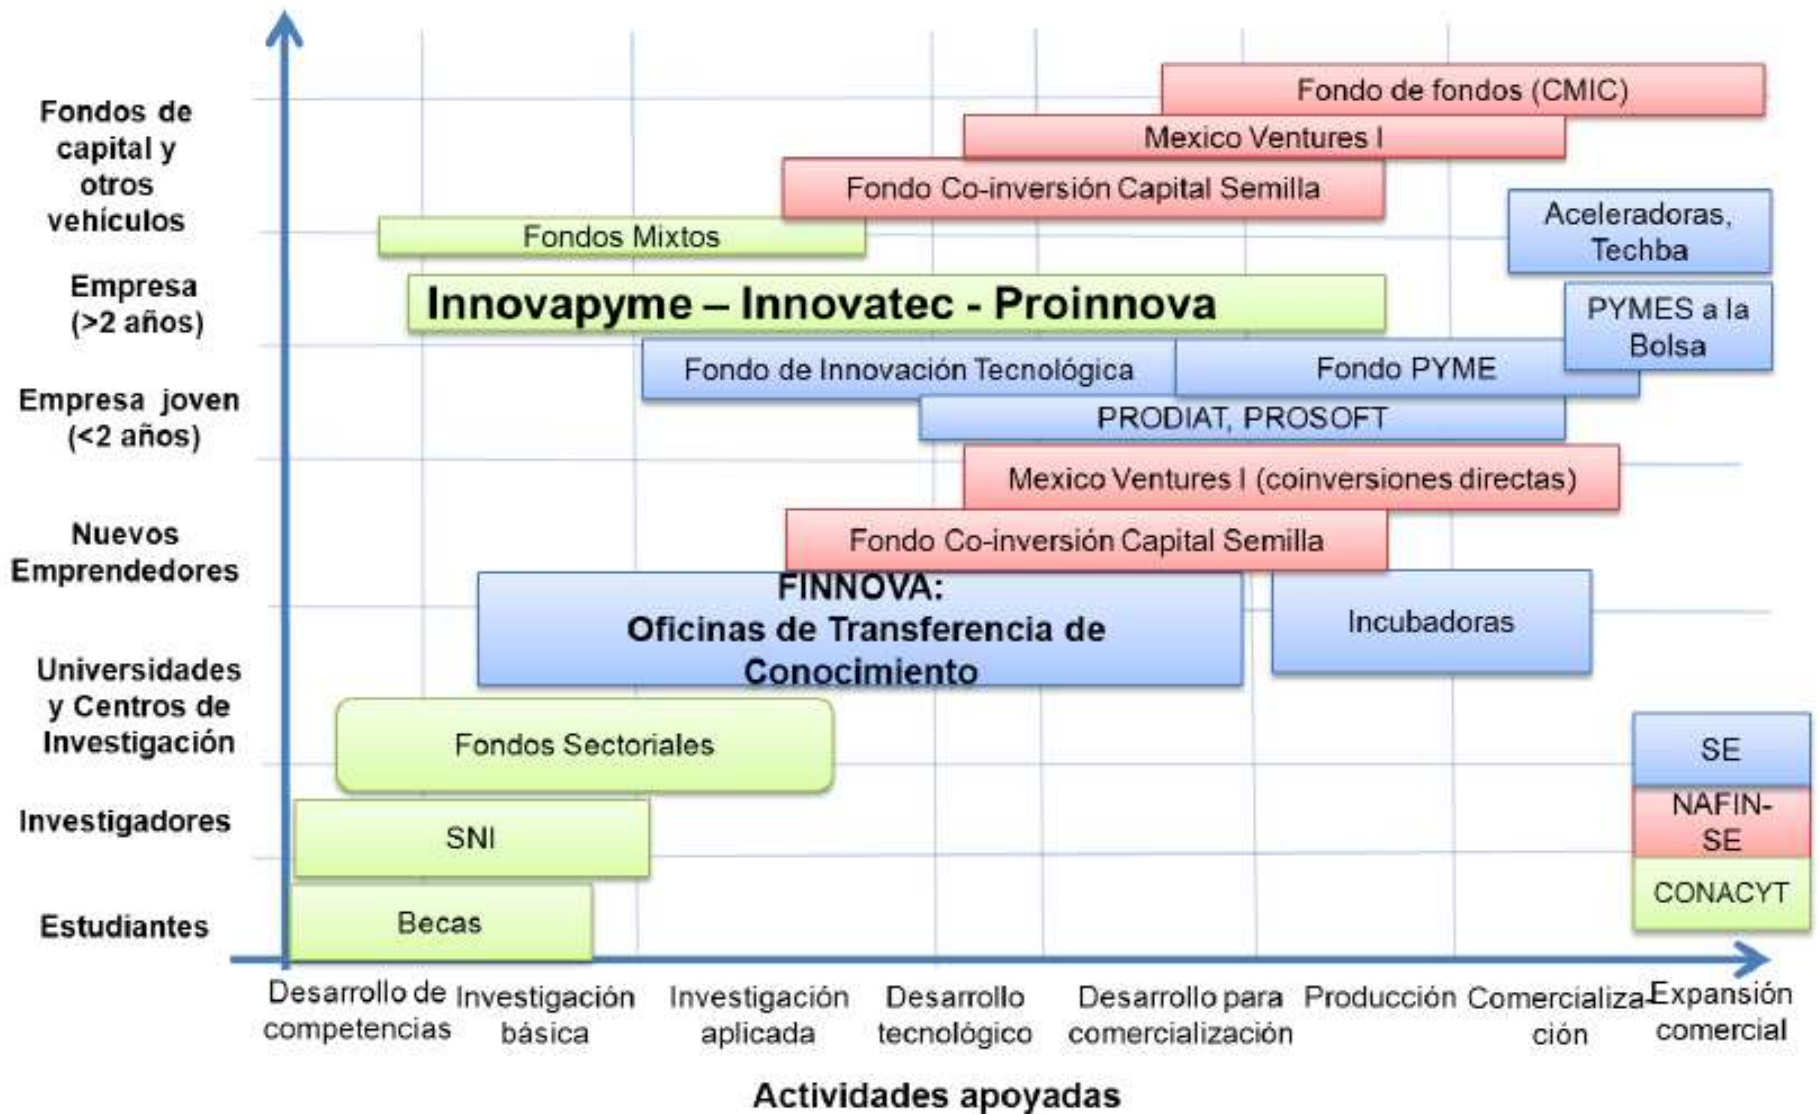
Fondos de capital y otros vehículos

Empresa (>2 años)

Empresa joven (<2 años)

Nuevos Emprendedores

Universidades y Centros de Investigación

Investigadores

Estudiantes

Fondo de fondos (CMIC)

Mexico Ventures I

Fondo Co-inversión Capital Semilla

Fondos Mixtos

Aceleradoras, Techba

Innovapyme – Innovatec - Proinnova

PYMES a la Bolsa

Fondo de Innovación Tecnológica

Fondo PYME

PRODIAT, PROSOFT

Mexico Ventures I (coinversiones directas)

Fondo Co-inversión Capital Semilla

FINNOVA: Oficinas de Transferencia de Conocimiento

Incubadoras

Fondos Sectoriales

SE

NAFIN-SE

SNI

CONACYT

Becas

Desarrollo de competencias

Investigación básica

Investigación aplicada

Desarrollo tecnológico

Desarrollo para comercialización

Producción

Comercialización

Expansión comercial

Actividades apoyadas